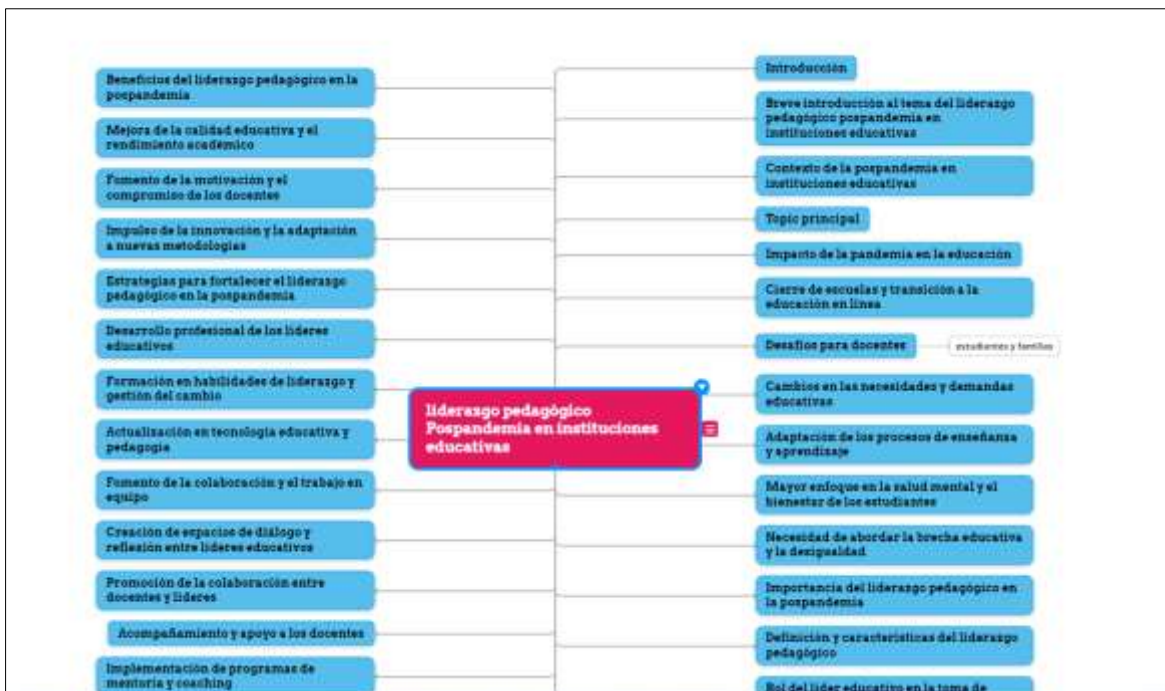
liderazgo pedagógico Pospandemia en instituciones educativas

Beneficios del liderazgo pedagógico en la pospandemia

Mejora de la calidad educativa y el rendimiento académico

Fomento de la motivación y el compromiso de los docentes

Impulso de la innovación y la adaptación a nuevas metodologías

Estrategias para fortalecer el liderazgo pedagógico en la pospandemia

Desarrollo profesional de los líderes educativos

Formación en habilidades de liderazgo y gestión del cambio

Actualización en tecnología educativa y pedagogía

Fomento de la colaboración y el trabajo en equipo

Creación de espacios de diálogo y reflexión entre líderes educativos

Promoción de la colaboración entre docentes y líderes

Acompañamiento y apoyo a los docentes

Implementación de programas de mentoría y coaching

Introducción

Breve introducción al tema del liderazgo pedagógico pospandemia en instituciones educativas

Contexto de la pospandemia en instituciones educativas

Topic principal

Impacto de la pandemia en la educación

Cierre de escuelas y transición a la educación en línea

Desafíos para docentes

estudiantes y familias

Cambios en las necesidades y demandas educativas

Adaptación de los procesos de enseñanza y aprendizaje

Mayor enfoque en la salud mental y el bienestar de los estudiantes

Necesidad de abordar la brecha educativa y la desigualdad

Importancia del liderazgo pedagógico en la pospandemia

Definición y características del liderazgo pedagógico

Rol del líder educativo en la toma de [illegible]